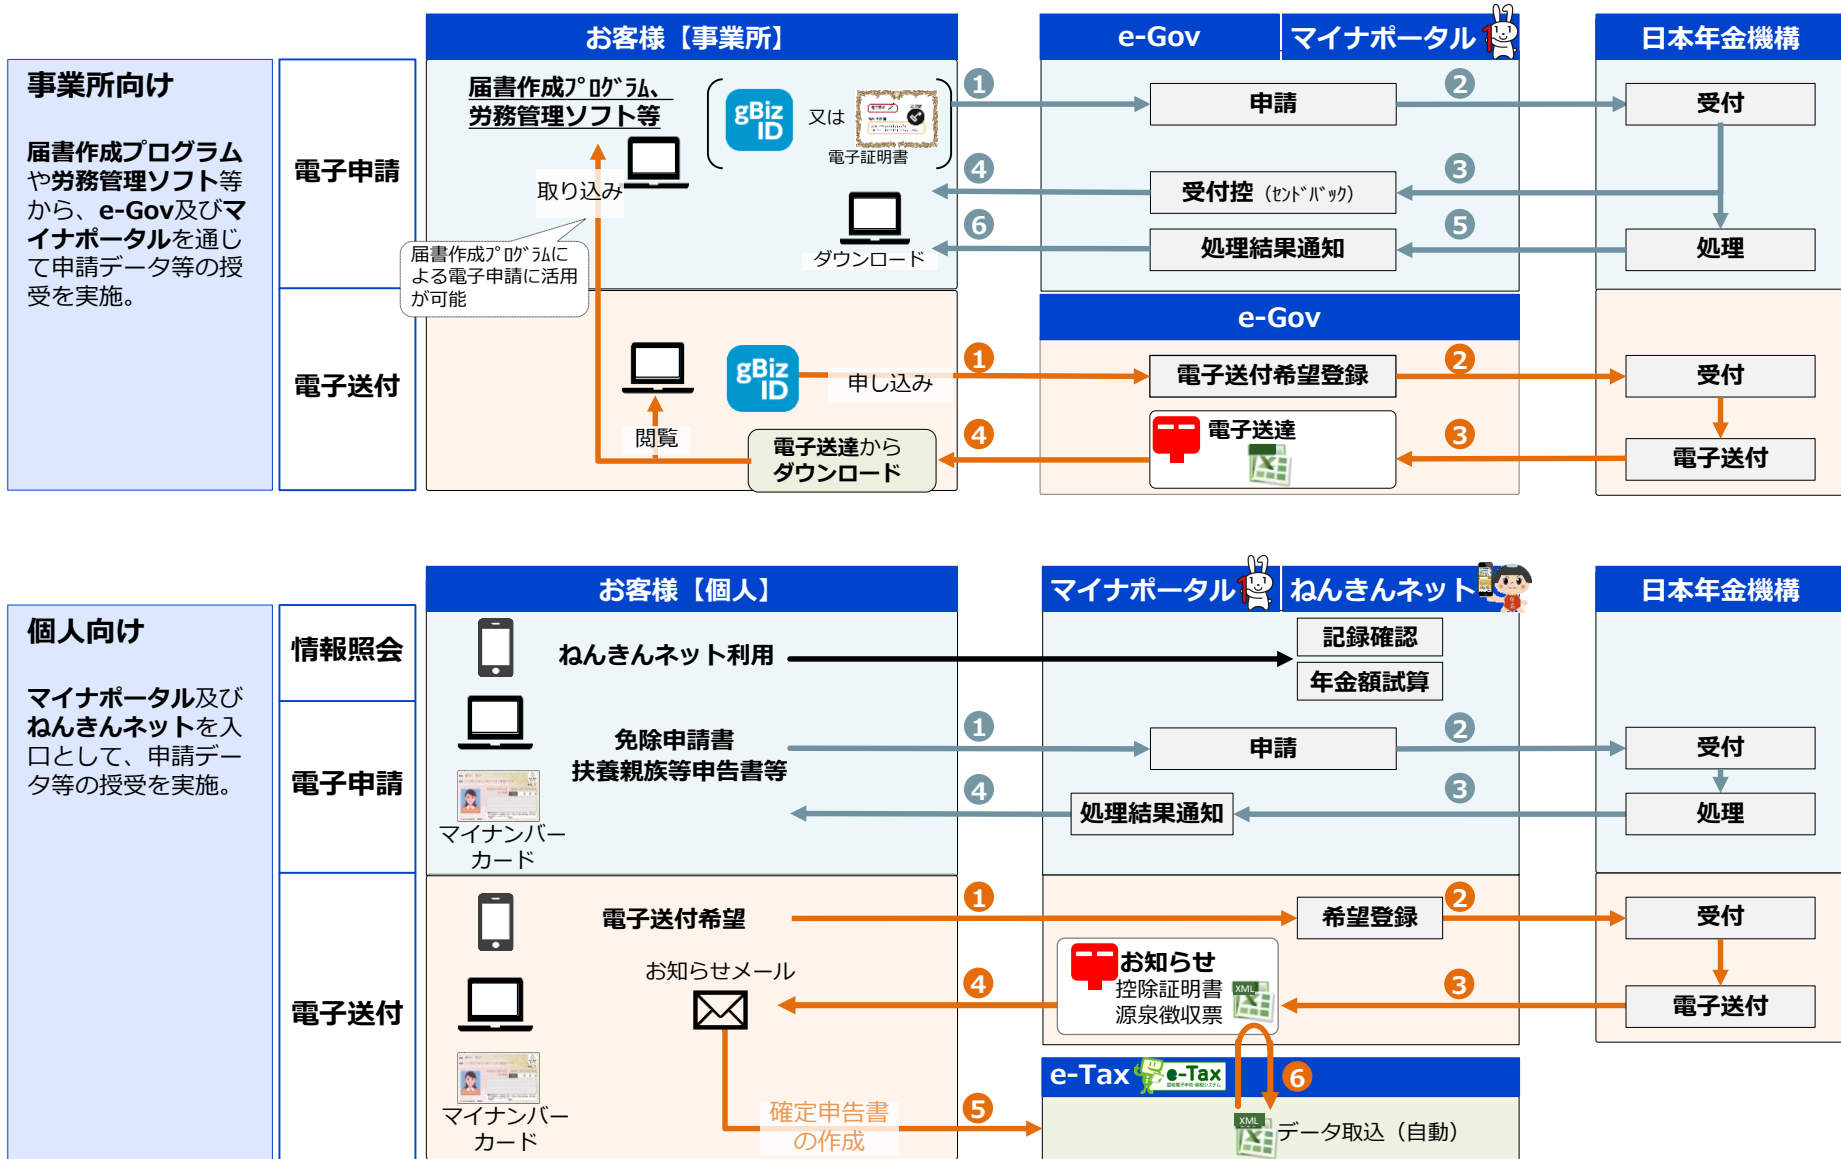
事業所向け

届書作成プログラムや労務管理ソフト等から、e-Gov及びマイナポータルを通じて申請データ等の授受を実施。

電子申請

電子送付

お客様【事業所】

届書作成ﾌﾟﾛｸﾞﾗﾑ、労務管理ソフト等

gBiz ID

又は

電子証明書

取り込み

ダウンロード

届書作成ﾌﾟﾛｸﾞﾗﾑによる電子申請に活用が可能

gBiz ID

申し込み

閲覧

電子送達からダウンロード

e-Gov

マイナポータル

日本年金機構

1 2 3 4 5 6

申請

受付

受付控（ｾﾝﾄﾞﾊﾞｯｸ）

処理結果通知

処理

e-Gov

電子送付希望登録

受付

電子送達

電子送付

個人向け

マイナポータル及びねんきんネットを入口として、申請データ等の授受を実施。

情報照会

電子申請

電子送付

お客様【個人】

ねんきんネット利用

免除申請書
扶養親族等申告書等

マイナンバーカード

電子送付希望

お知らせメール

マイナンバーカード

確定申告書の作成

マイナポータル

ねんきんネット

日本年金機構

記録確認

年金額試算

申請

受付

処理結果通知

処理

希望登録

受付

お知らせ
控除証明書
源泉徴収票

XML

電子送付

e-Tax

e-Tax

XML

データ取込（自動）